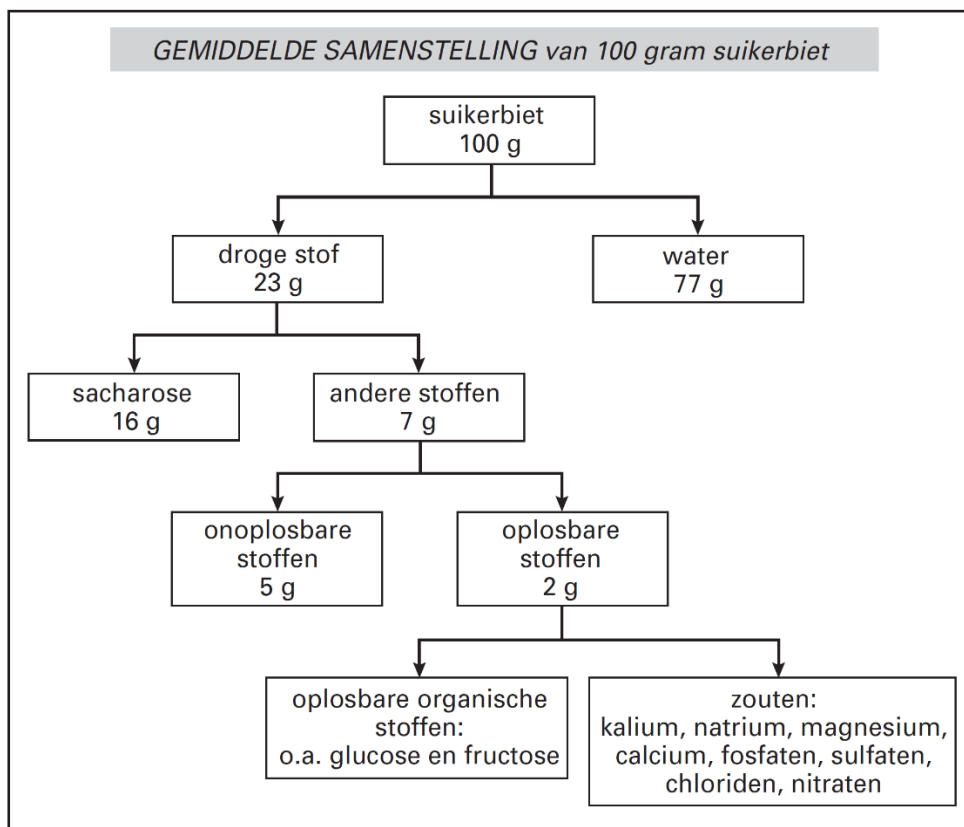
GEMIDDELDE SAMENSTELLING van 100 gram suikerbiet

suikerbiet
100 g

droge stof
23 g

water
77 g

sacharose
16 g

andere stoffen
7 g

onoplosbare stoffen
5 g

oplosbare stoffen
2 g

oplosbare organische stoffen:
o.a. glucose en fructose

zouten:
kalium, natrium, magnesium, calcium, fosfaten, sulfaten, chloriden, nitraten